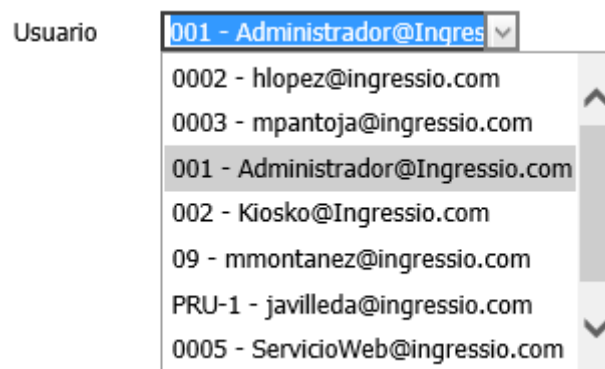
Usuario

001 - Administrador@Ingres

0002 - hlopez@ingressio.com
0003 - mpantoja@ingressio.com
001 - Administrador@Ingressio.com
002 - Kiosko@Ingressio.com
09 - mmontanez@ingressio.com
PRU-1 - javilleda@ingressio.com
0005 - ServicioWeb@ingressio.com